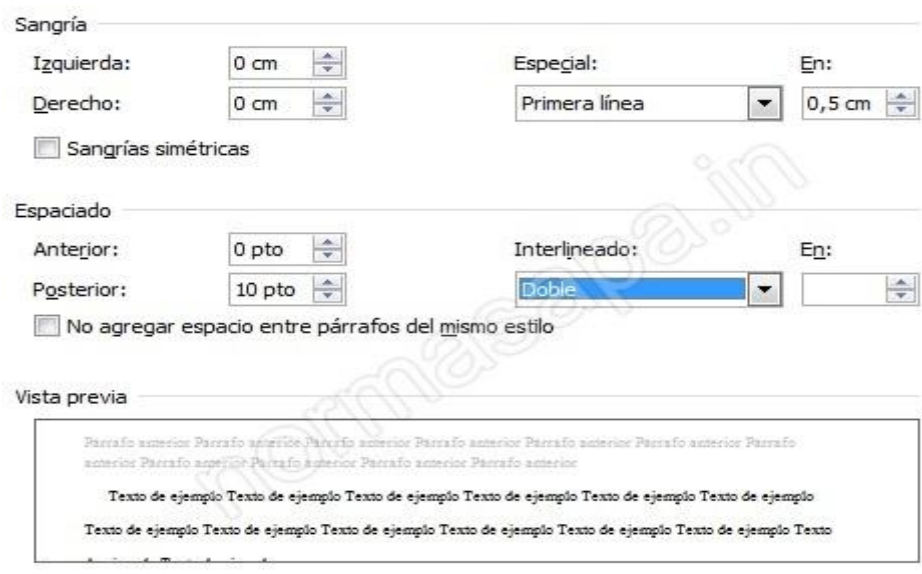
Sangría

Izquierda: 0 cm

Derecho: 0 cm

Especial: Primera línea

En: 0,5 cm

Sangrías simétricas

Espaciado

Anterior: 0 pto

Posterior: 10 pto

Interlineado: Doble

En:

No agregar espacio entre párrafos del mismo estilo

Vista previa

Párrafo anterior Párrafo anterior Párrafo anterior Párrafo anterior Párrafo anterior Párrafo anterior Párrafo anterior Párrafo anterior Párrafo anterior Párrafo anterior Párrafo anterior

Texto de ejemplo Texto de ejemplo Texto de ejemplo Texto de ejemplo Texto de ejemplo Texto de ejemplo

Texto de ejemplo Texto de ejemplo Texto de ejemplo Texto de ejemplo Texto de ejemplo Texto de ejemplo Texto

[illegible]

normasapa.in